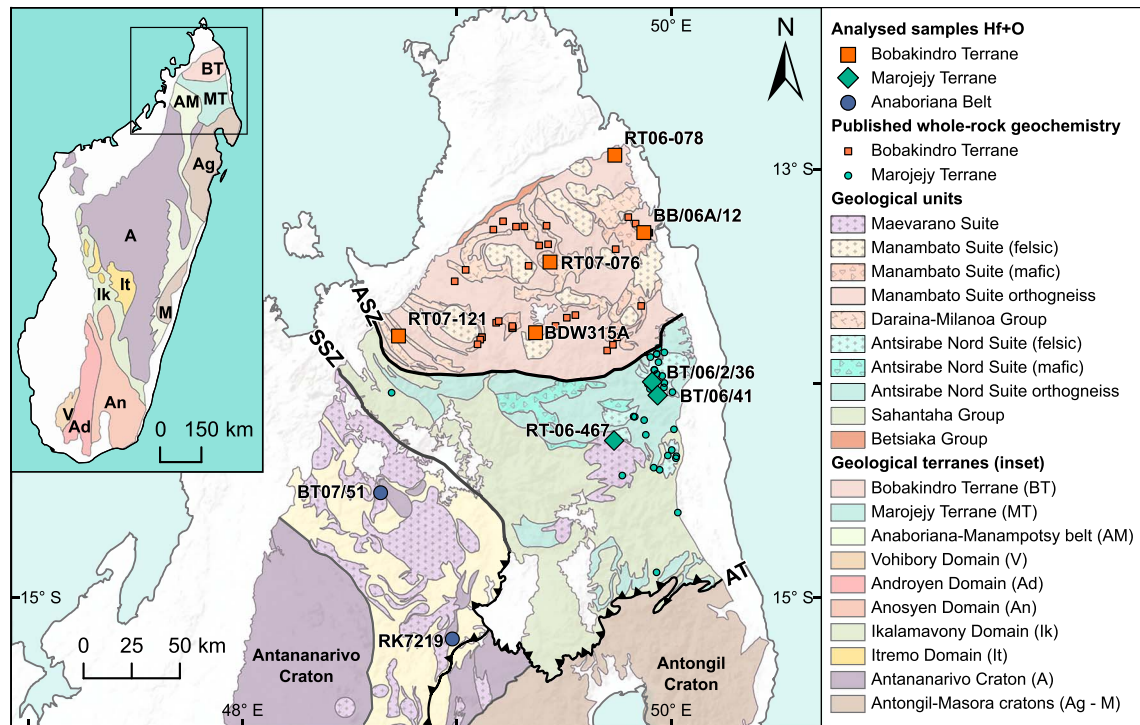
BT
AM
MT
Ag
A
It
Ik
M
V
Ad
An
0 150 km

50° E
N
RT06-078
13° S
BB/06A/12
RT07-076
ASZ
RT07-121
BDW315A
SSZ
BT/06/2/36
BT/06/41
RT-06-467
BT07/51
AT
15° S
15° S
0 25 50 km
RK7219
Antananarivo Craton
Antongil Craton
48° E
50° E

Analysed samples Hf+O
Bobakindro Terrane
Marojejy Terrane
Anaboriana Belt
Published whole-rock geochemistry
Bobakindro Terrane
Marojejy Terrane
Geological units
Maevarano Suite
Manambato Suite (felsic)
Manambato Suite (mafic)
Manambato Suite orthogneiss
Daraina-Milanoa Group
Antsirabe Nord Suite (felsic)
Antsirabe Nord Suite (mafic)
Antsirabe Nord Suite orthogneiss
Sahantaha Group
Betsiaka Group
Geological terranes (inset)
Bobakindro Terrane (BT)
Marojejy Terrane (MT)
Anaboriana-Manampotsy belt (AM)
Vohibory Domain (V)
Androyen Domain (Ad)
Anosyen Domain (An)
Ikalamavony Domain (Ik)
Itremo Domain (It)
Antananarivo Craton (A)
Antongil-Masora cratons (Ag - M)